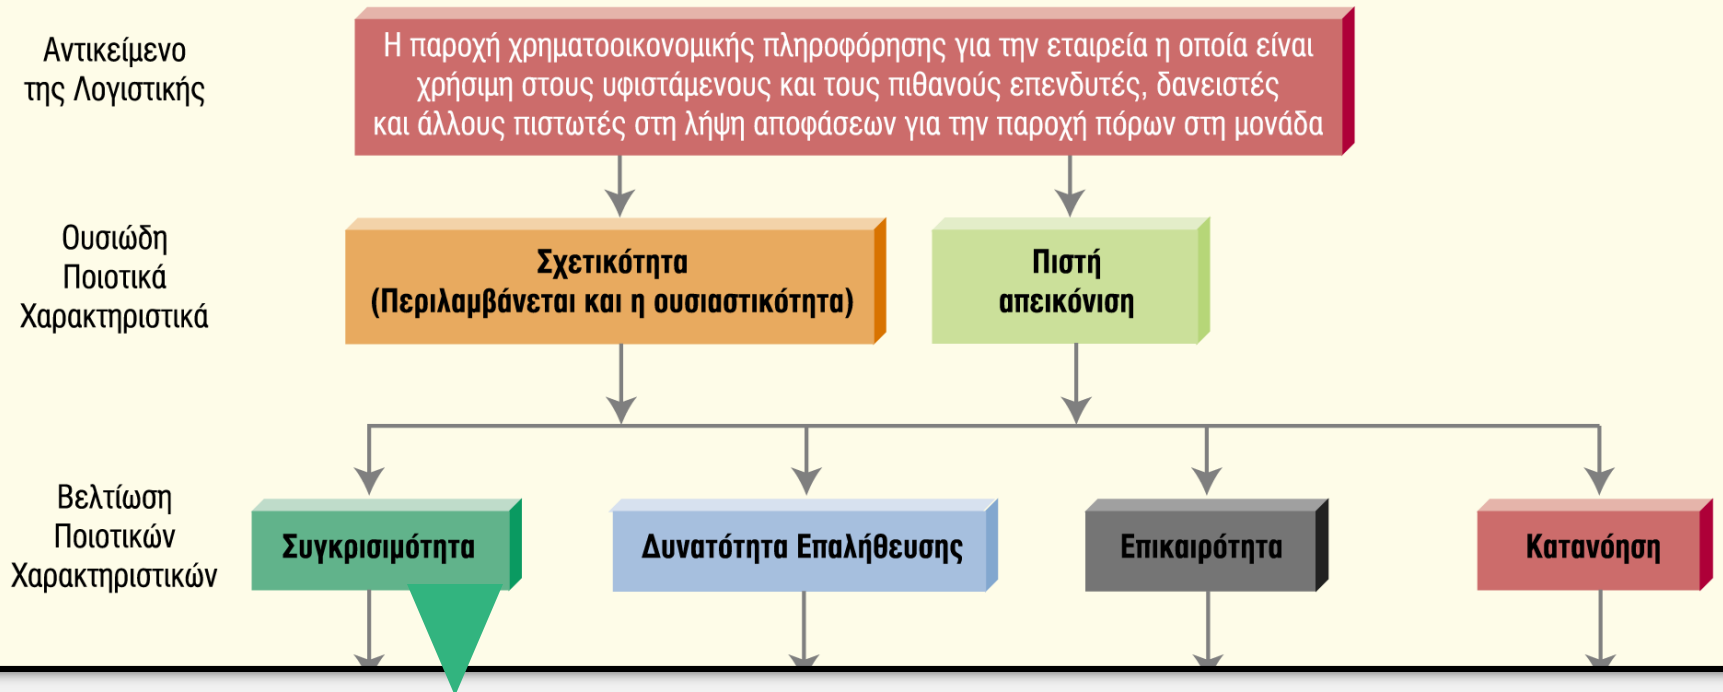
Αντικείμενο της Λογιστικής

Η παροχή χρηματοοικονομικής πληροφόρησης για την εταιρεία η οποία είναι χρήσιμη στους υφιστάμενους και τους πιθανούς επενδυτές, δανειστές και άλλους πιστωτές στη λήψη αποφάσεων για την παροχή πόρων στη μονάδα

Ουσιώδη Ποιοτικά Χαρακτηριστικά

Σχετικότητα (Περιλαμβάνεται και η ουσιαστικότητα)

Πιστή απεικόνιση

Βελτίωση Ποιοτικών Χαρακτηριστικών

Συγκρισιμότητα

Δυνατότητα Επαλήθευσης

Επικαιρότητα

Κατανόηση